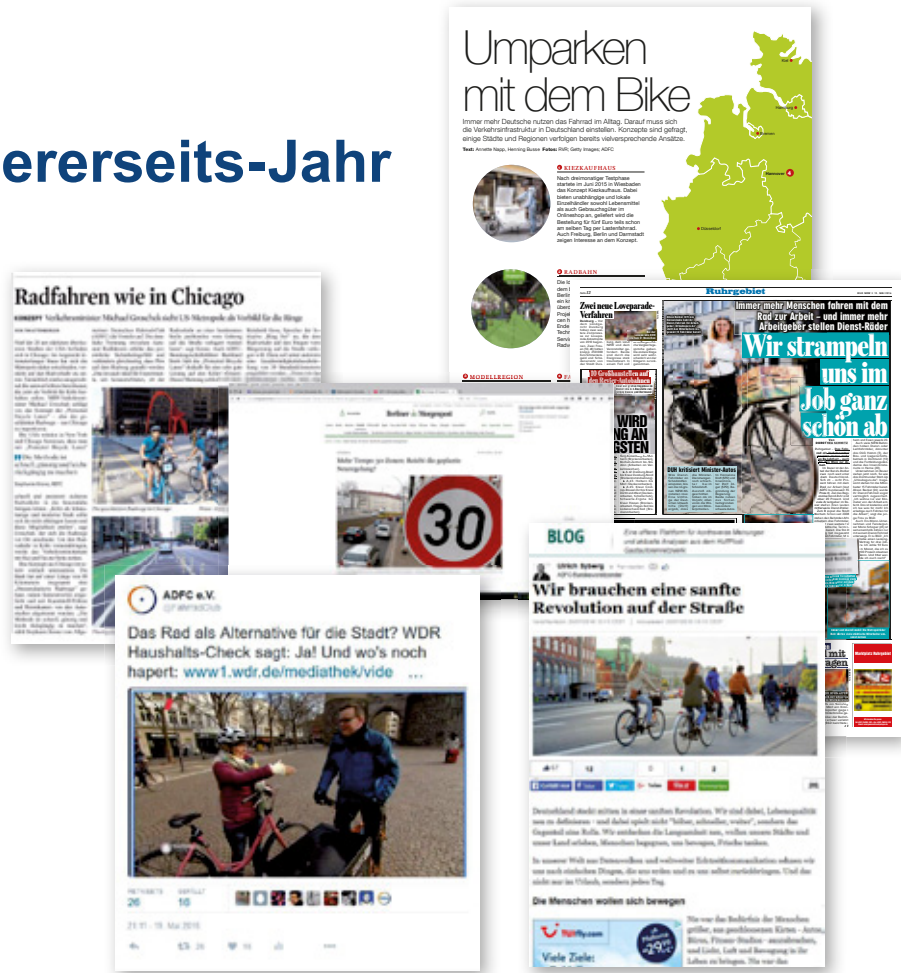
ererseits-Jahr

Umparken mit dem Bike

Immer mehr Deutsche nutzen das Fahrrad im Alltag. Darauf muss sich die Verkehrsinfrastruktur in Deutschland einstellen. Konzepte sind gefragt, einige Städte und Regionen verfolgen bereits vielversprechende Ansätze.

KIEZKAUFHAUS

Nach dreimonatiger Testphase startete im Juni 2015 in Wiesbaden das Konzept Kiezkaufhaus. Dabei bieten unabhängige und lokale Einzelhändler sowohl Lebensmittel als auch Gebrauchsgüter im Onlineshop an, geliefert wird die Bestellung für fünf Euro teils schon am selben Tag per Lastenfahrrad. Auch Freiburg, Berlin und Darmstadt zeigen Interesse an dem Konzept.

RADBAHN

MODELLREGION

Radfahren wie in Chicago

Ruhrgebiet

Zwei neue Loveparade-Verfahren

Immer mehr Menschen fahren mit dem Rad zur Arbeit – und immer mehr Arbeitgeber stellen Dienst-Räder

Wir strampeln uns im Job ganz schön ab

WIRD

Berliner Tagesspiegel

30

ADFC e.V.

Das Rad als Alternative für die Stadt? WDR Haushalts-Check sagt: Ja! Und wo's noch hapert: www1.wdr.de/mediathek/vide ...

RETWEETS 26 GEFÄLLT 16

BLOG

Ulrich Syberg

Wir brauchen eine sanfte Revolution auf der Straße

Die Menschen wollen sich bewegen

Viele Ziele: